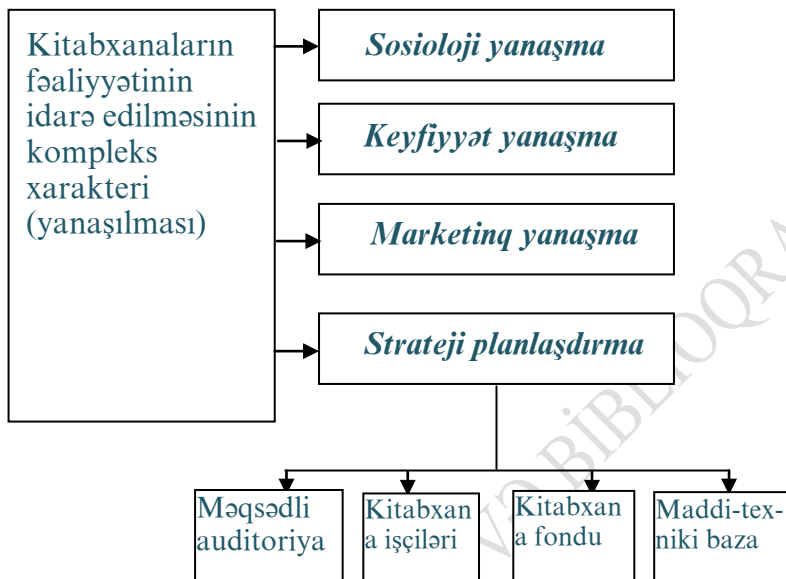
Kitabxanaların fəaliyyətinin idarə edilməsinin kompleks xarakteri (yanaşılması)

Sosioloji yanaşma

Keyfiyyət yanaşma

Marketinq yanaşma

Strateji planlaşdırma

Məqsədli auditoriya

Kitabxana işçiləri

Kitabxana fondu

Maddi-texniki baza

VƏ BİBLİOQRA